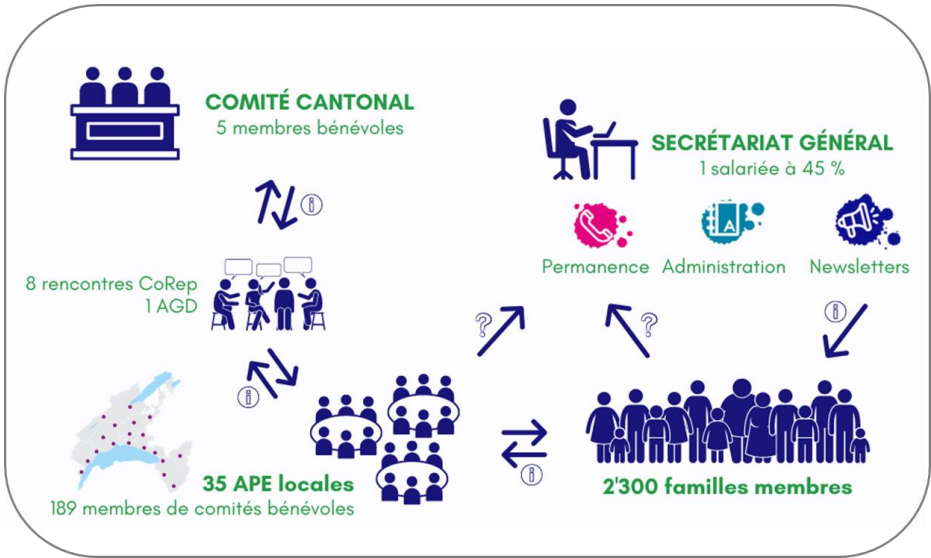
COMITÉ CANTONAL
5 membres bénévoles

SECRÉTARIAT GÉNÉRAL
1 salariée à 45 %

Permanence Administration Newsletters

8 rencontres CoRep
1 AGD

35 APE locales
189 membres de comités bénévoles

2'300 familles membres